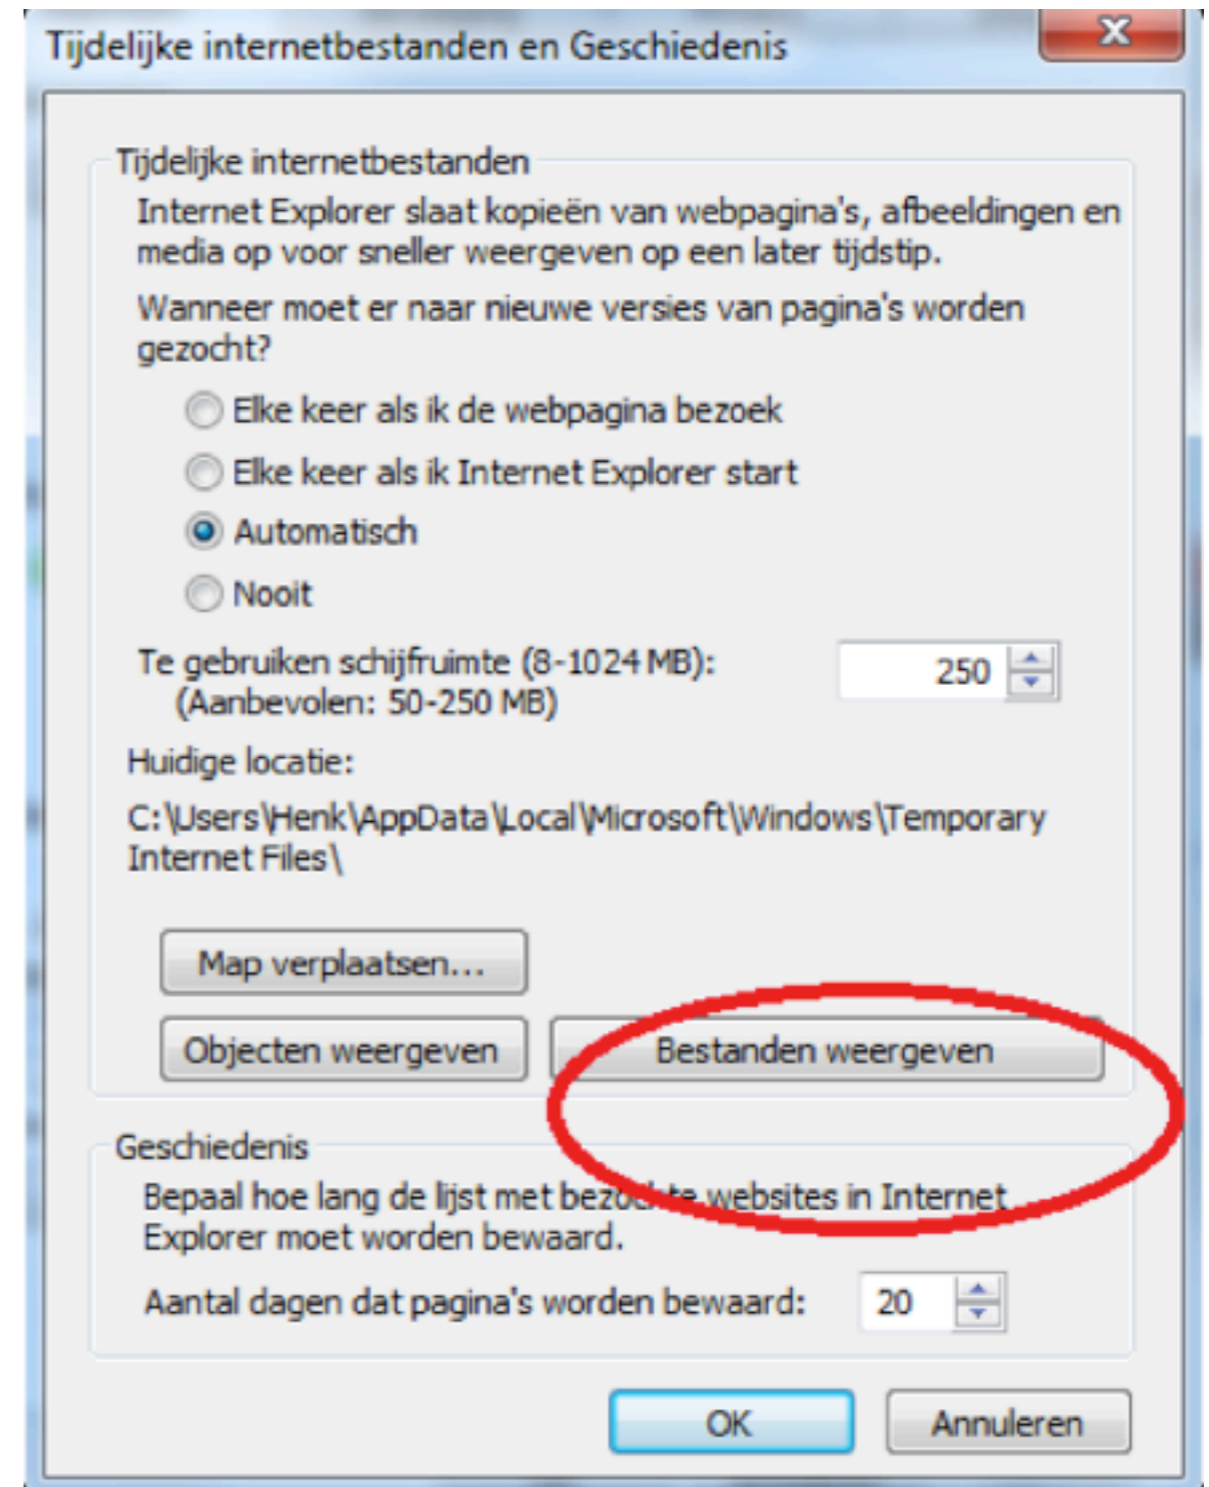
Tijdelijke internetbestanden en Geschiedenis

Tijdelijke internetbestanden

Internet Explorer slaat kopieën van webpagina's, afbeeldingen en media op voor sneller weergeven op een later tijdstip.

Wanneer moet er naar nieuwe versies van pagina's worden gezocht?

Elke keer als ik de webpagina bezoek

Elke keer als ik Internet Explorer start

Automatisch

Nooit

Te gebruiken schijfruimte (8-1024 MB): (Aanbevolen: 50-250 MB)

250

Huidige locatie:

C:\Users\Henk\AppData\Local\Microsoft\Windows\Temporary Internet Files\

Map verplaatsen...

Objecten weergeven

Bestanden weergeven

Geschiedenis

Bepaal hoe lang de lijst met bezochte websites in Internet Explorer moet worden bewaard.

Aantal dagen dat pagina's worden bewaard:

20

OK

Annuleren